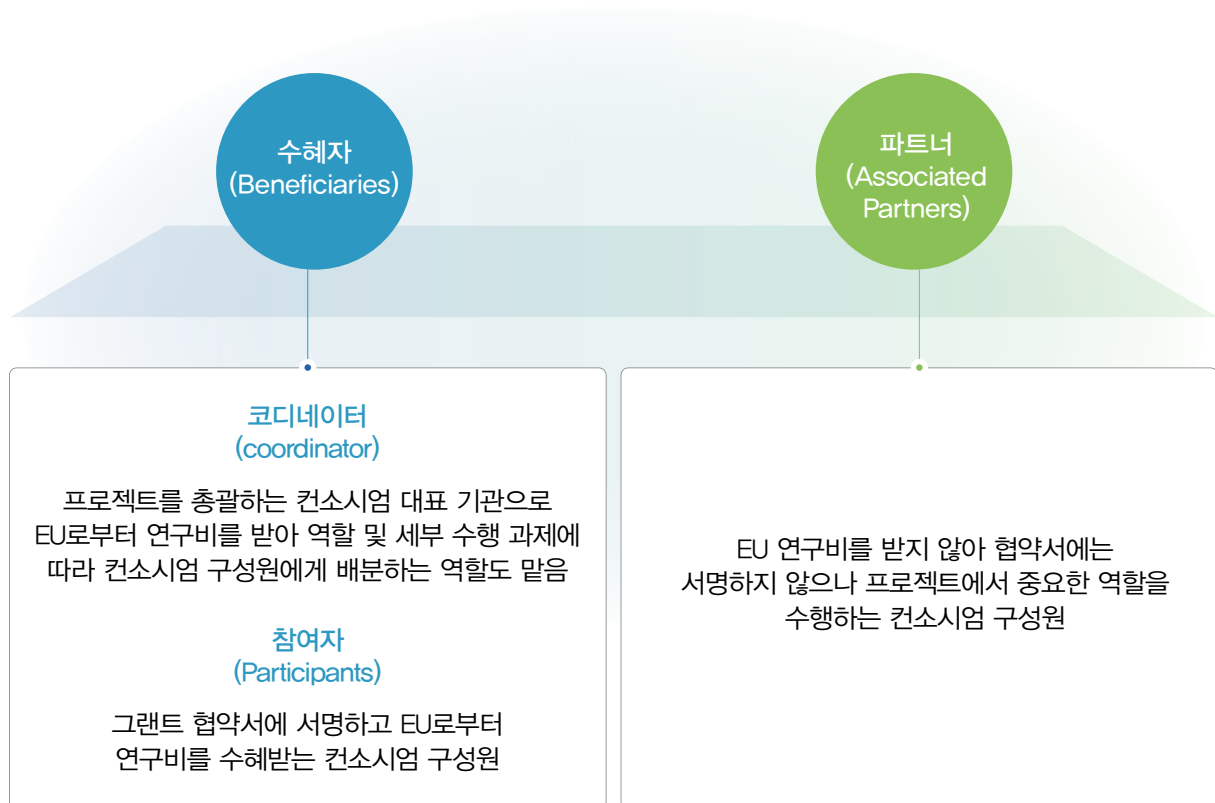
수혜자
(Beneficiaries)

파트너
(Associated Partners)

코디네이터
(coordinator)

프로젝트를 총괄하는 컨소시엄 대표 기관으로 EU로부터 연구비를 받아 역할 및 세부 수행 과제에 따라 컨소시엄 구성원에게 배분하는 역할도 맡음

참여자
(Participants)

그랜트 협약서에 서명하고 EU로부터 연구비를 수혜받는 컨소시엄 구성원

EU 연구비를 받지 않아 협약서에는 서명하지 않으나 프로젝트에서 중요한 역할을 수행하는 컨소시엄 구성원